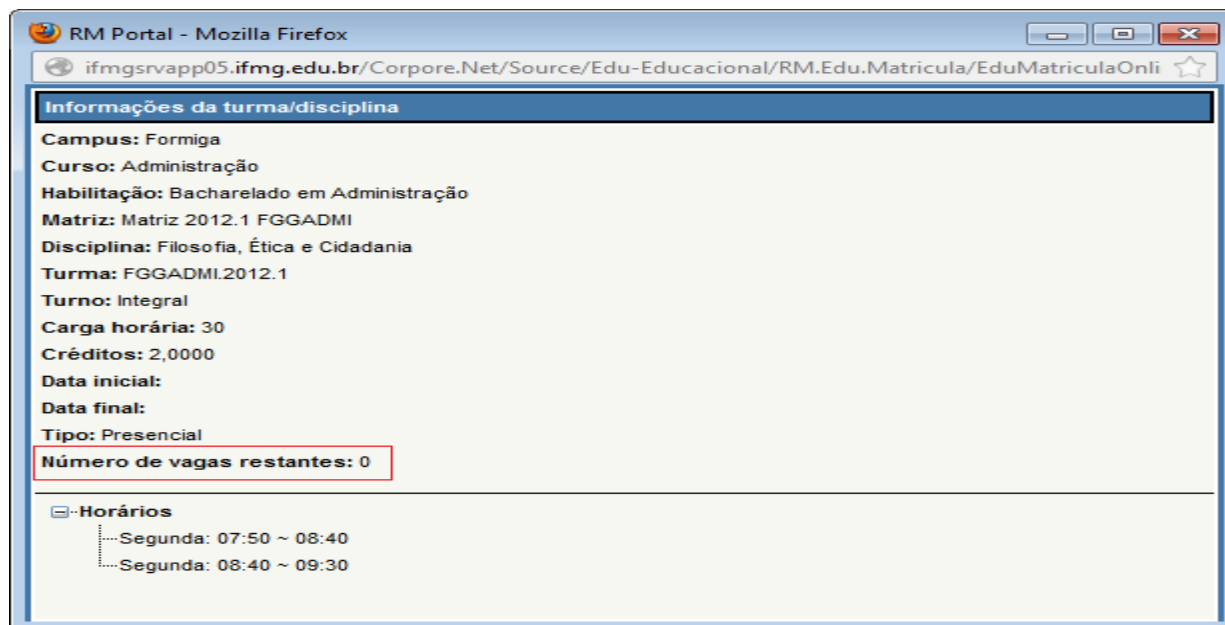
RM Portal - Mozilla Firefox

ifmgsrvapp05.ifmg.edu.br/Corpore.Net/Source/Edu-Educacional/RM.Edu.Matricula/EduMatriculaOnli

Informações da turma/disciplina

Campus: Formiga

Curso: Administração

Habilitação: Bacharelado em Administração

Matriz: Matriz 2012.1 FGGADMI

Disciplina: Filosofia, Ética e Cidadania

Turma: FGGADMI.2012.1

Turno: Integral

Carga horária: 30

Créditos: 2,0000

Data inicial:

Data final:

Tipo: Presencial

Número de vagas restantes: 0

Horários

Segunda: 07:50 ~ 08:40

Segunda: 08:40 ~ 09:30